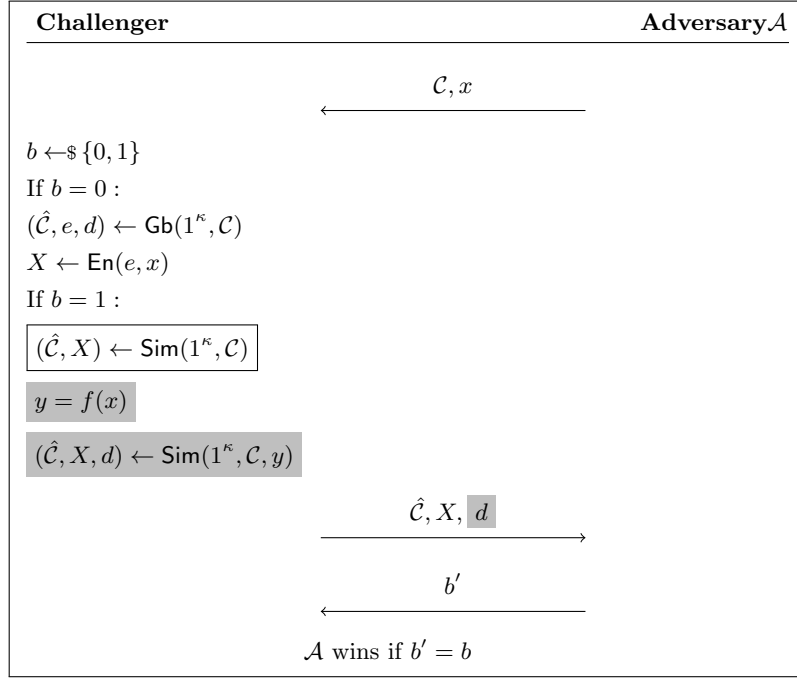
**Challenger** **Adversary**$\mathcal{A}$

$\mathcal{C}, x$

$b \leftarrow\$ \{0,1\}$
If $b = 0$ :
$(\hat{\mathcal{C}}, e, d) \leftarrow \mathsf{Gb}(1^\kappa, \mathcal{C})$
$X \leftarrow \mathsf{En}(e, x)$
If $b = 1$ :
$(\hat{\mathcal{C}}, X) \leftarrow \mathsf{Sim}(1^\kappa, \mathcal{C})$
$y = f(x)$
$(\hat{\mathcal{C}}, X, d) \leftarrow \mathsf{Sim}(1^\kappa, \mathcal{C}, y)$

$\hat{\mathcal{C}}, X,$ $d$

$b'$

$\mathcal{A}$ wins if $b' = b$